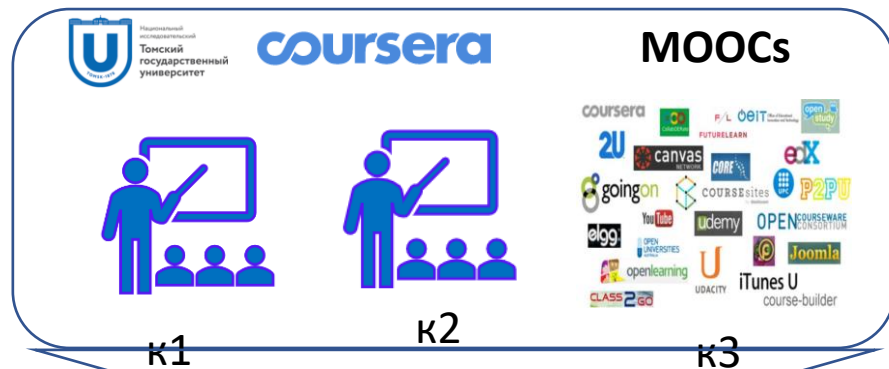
Национальный исследовательский Томский государственный университет

coursera

MOOCs

coursera
CollabDEva
FUTURELEARN
OEIT
open study
2U
canvas NETWORK
CORE
edX
goingon
COURSEsites
P2PU
YouTube
udemy
OPEN COURSEWARE CONSORTIUM
elgg
OPEN UNIVERSITIES AUSTRALIA
Joomla
openlearning
UDACITY
iTunes U
CLASS2GO
course-builder

к1

к2

к3